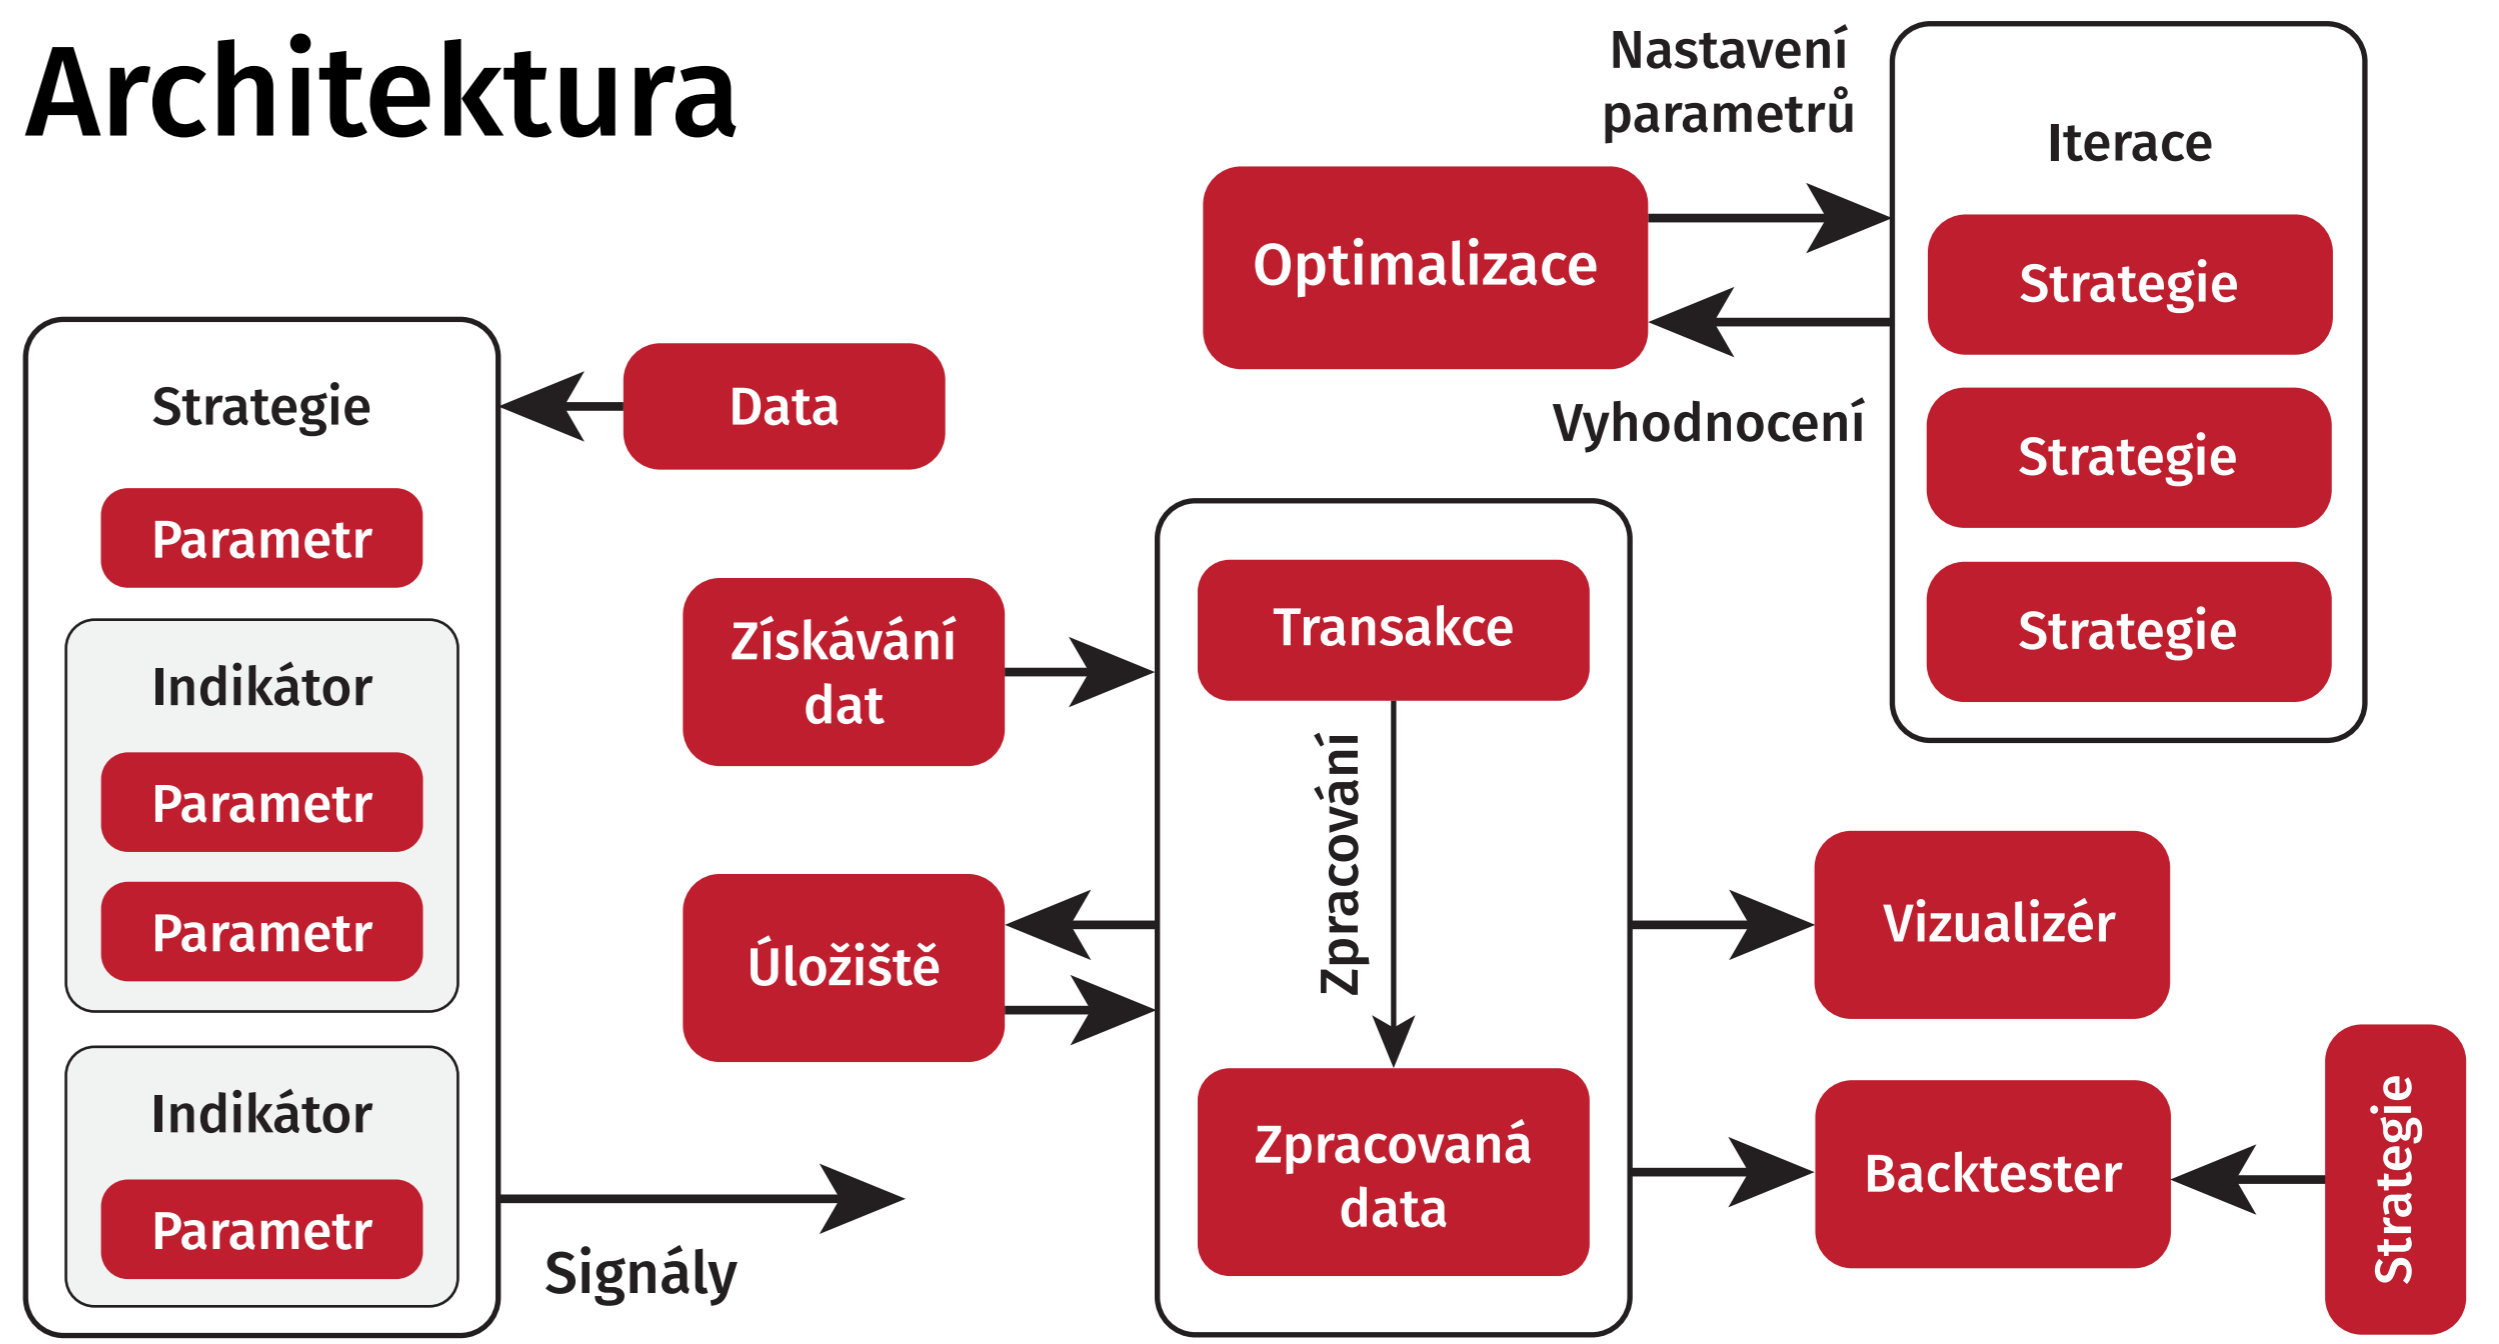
Architektura

Nastavení parametrů

Iterace

Optimalizace

Strategie

Strategie

Strategie

Vyhodnocení

Strategie

Data

Parametr

Indikátor

Parametr

Parametr

Indikátor

Parametr

Získávání dat

Úložiště

Signály

Transakce

Zpracování

Zpracovaná data

Vizualizér

Backtester

Strategie